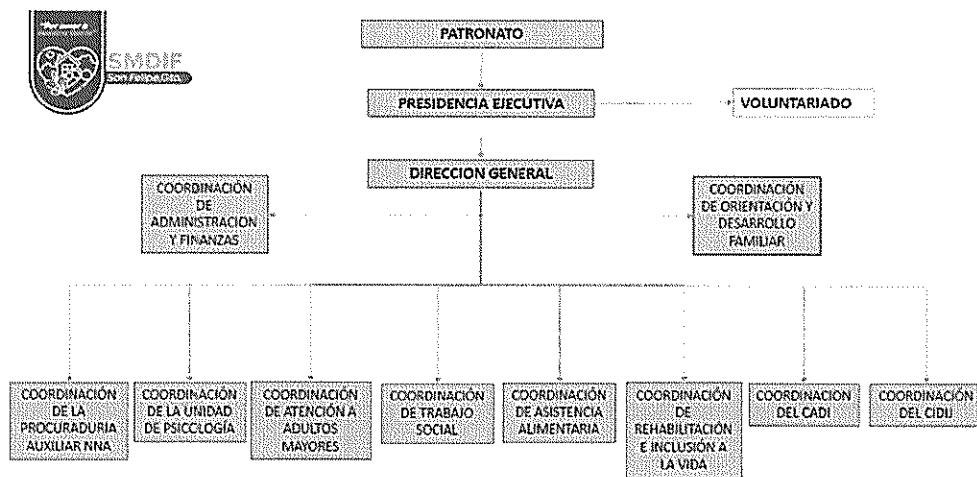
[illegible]
SMDIF
San Felipe Gto.

PATRONATO

PRESIDENCIA EJECUTIVA

VOLUNTARIADO

DIRECCION GENERAL

COORDINACIÓN DE ADMINISTRACION Y FINANZAS

COORDINACIÓN DE ORIENTACIÓN Y DESARROLLO FAMILIAR

COORDINACIÓN DE LA PROCURADURIA AUXILIAR NNA

COORDINACIÓN DE LA UNIDAD DE PSICOLOGÍA

COORDINACIÓN DE ATENCIÓN A ADULTOS MAYORES

COORDINACIÓN DE TRABAJO SOCIAL

COORDINACIÓN DE ASISTENCIA ALIMENTARIA

COORDINACIÓN DE REHABILITACIÓN E INCLUSIÓN A LA VIDA

COORDINACION DEL CADI

COORDINACIÓN DEL CIDIJ